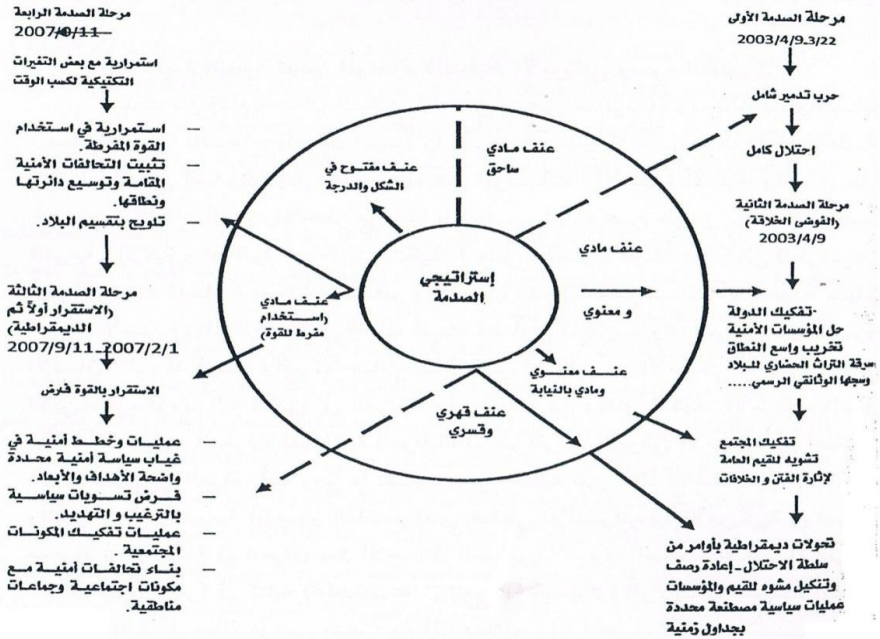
مرحلة الصدمة الرابعة
2007/9/11

استمرارية مع بعض التغيرات التكتيكية لكسب الوقت

- استمرارية في استخدام القوة المفرطة.
- تثبيت التحالفات الأمنية المقامة وتوسيع دائرتها ونطاقها.
- تلويح بتقسيم البلاد.

مرحلة الصدمة الثالثة (الاستقرار أولاً ثم الديمقراطية)
2007/2/1 _ 2007/9/11

الاستقرار بالقوة فرض

- عمليات وخطط أمنية في غياب سياسة أمنية محددة واضحة الأهداف والأبعاد.
- فرض تسويات سياسية بالترغيب و التهديد.
- عمليات تفكيك المكونات المجتمعية.
- بناء تحالفات أمنية مع مكونات اجتماعية وجماعات مناطقية.

عنف مفتوح في الشكل والدرجة

عنف مادي ساحق

عنف مادي استخدام مفرط للقوة

إستراتيجي الصدمة

عنف مادي

و معنوي

عنف معنوي ومادي بالنيابة

عنف قهري وقسري

مرحلة الصدمة الأولى
2003/4/9_3/22

حرب تدمير شامل

احتلال كامل

مرحلة الصدمة الثانية (الفوضى الخلاقة)
2003/4/9

-تفكيك الدولة
حل المؤسسات الأمنية
تخريب واسع النطاق
سرقة التراث الحضاري للبلاد وسجلها الوثائقي الرسمي.....

تفكيك المجتمع
تشويه للقيم العامة
لإثارة الفتن و الخلافات

تحولات ديمقراطية بأوامر من سلطة الاحتلال _ إعادة رصف وتنكيل مشوه للقيم والمؤسسات عمليات سياسية مصطنعة محددة بجداول زمنية